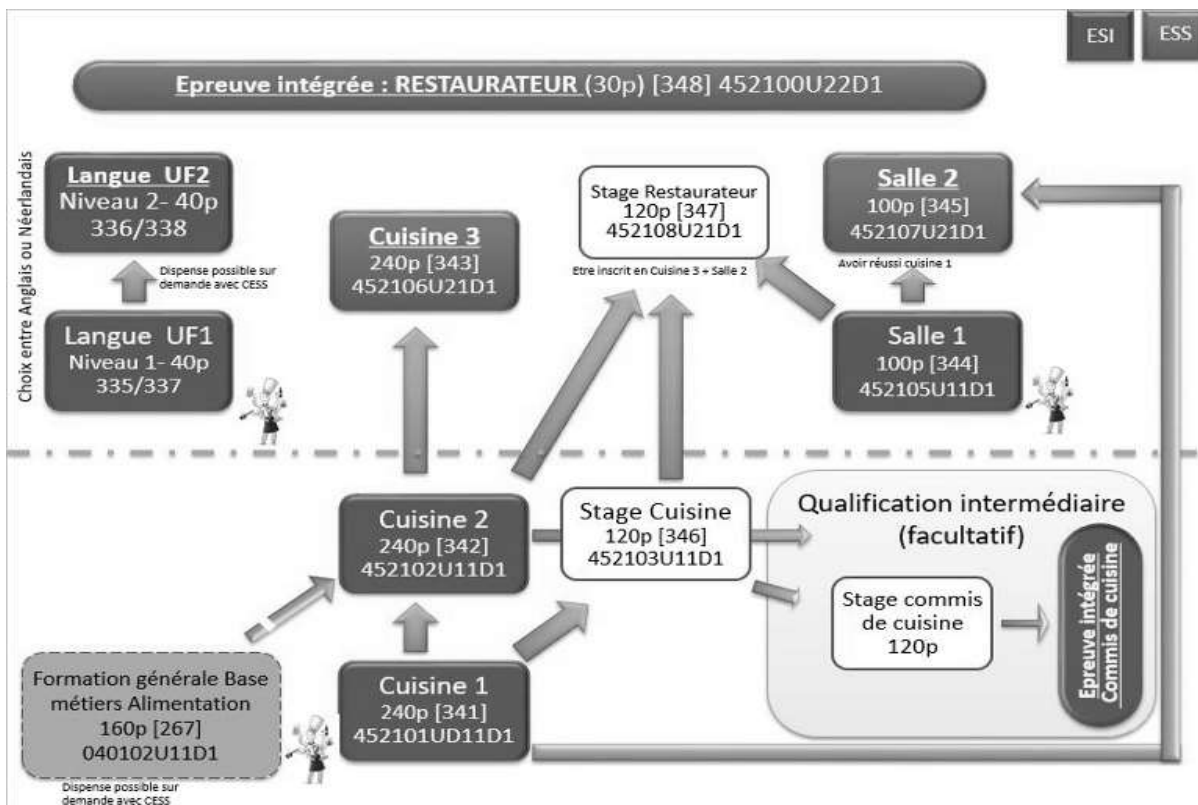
ESI

ESS

Epreuve intégrée : RESTAURATEUR (30p) [348] 452100U22D1

Choix entre Anglais ou Néerlandais

Langue UF2
Niveau 2- 40p
336/338

Dispense possible sur demande avec CESS

Langue UF1
Niveau 1- 40p
335/337

Cuisine 3
240p [343]
452106U21D1

Stage Restaurateur
120p [347]
452108U21D1

Etre inscrit en Cuisine 3 + Salle 2

Salle 2
100p [345]
452107U21D1

Avoir réussi cuisine 1

Salle 1
100p [344]
452105U11D1

Cuisine 2
240p [342]
452102U11D1

Stage Cuisine
120p [346]
452103U11D1

Qualification intermédiaire
(facultatif)

Stage commis de cuisine
120p

Epreuve intégrée
Commis de cuisine

Formation générale Base métiers Alimentation
160p [267]
040102U11D1

Dispense possible sur demande avec CESS

Cuisine 1
240p [341]
452101UD11D1